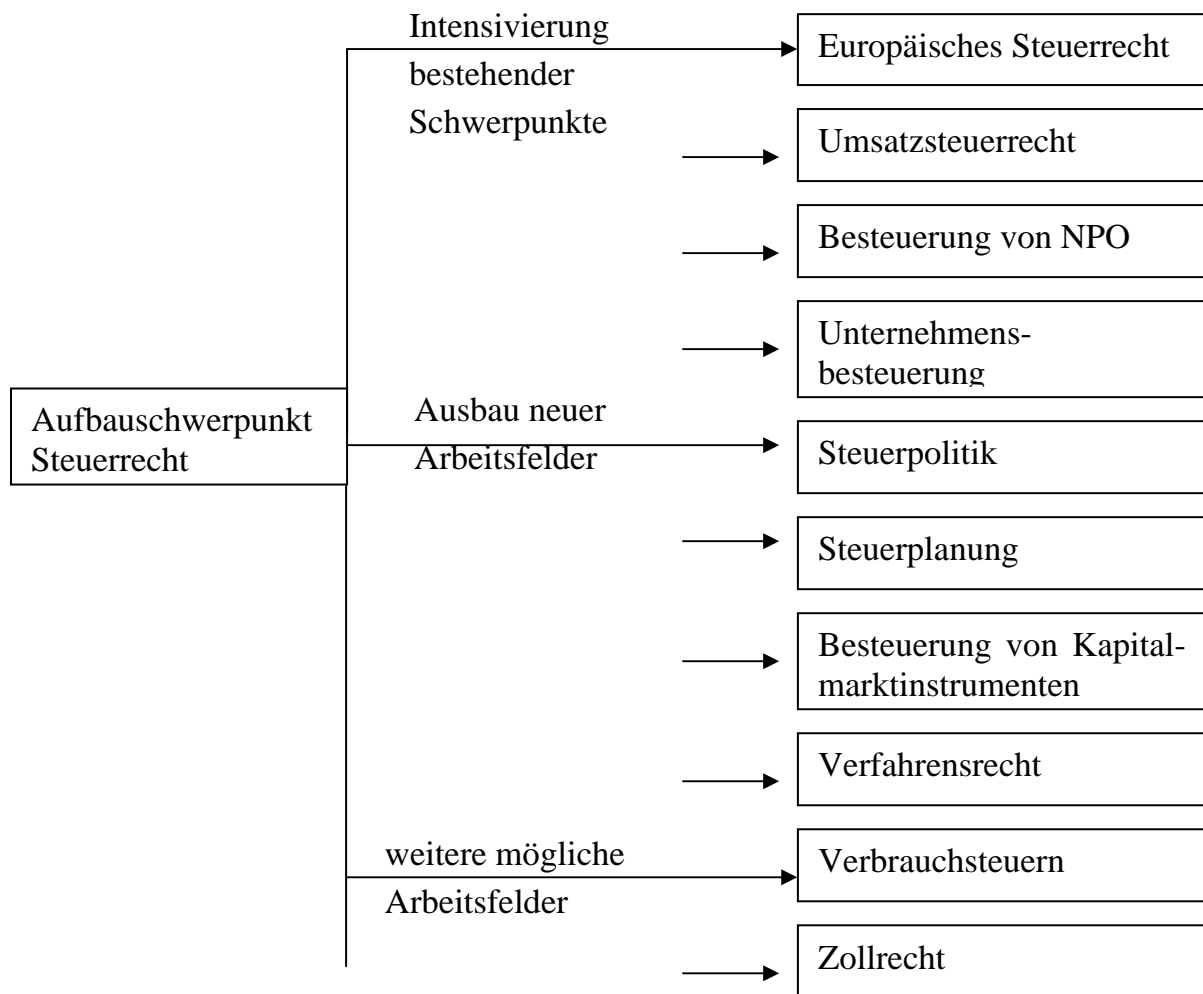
Aufbauschwerpunkt Steuerrecht

Intensivierung bestehender Schwerpunkte

Europäisches Steuerrecht

Umsatzsteuerrecht

Besteuerung von NPO

Unternehmensbesteuerung

Ausbau neuer Arbeitsfelder

Steuerpolitik

Steuerplanung

Besteuerung von Kapitalmarktinstrumenten

Verfahrensrecht

weitere mögliche Arbeitsfelder

Verbrauchsteuern

Zollrecht